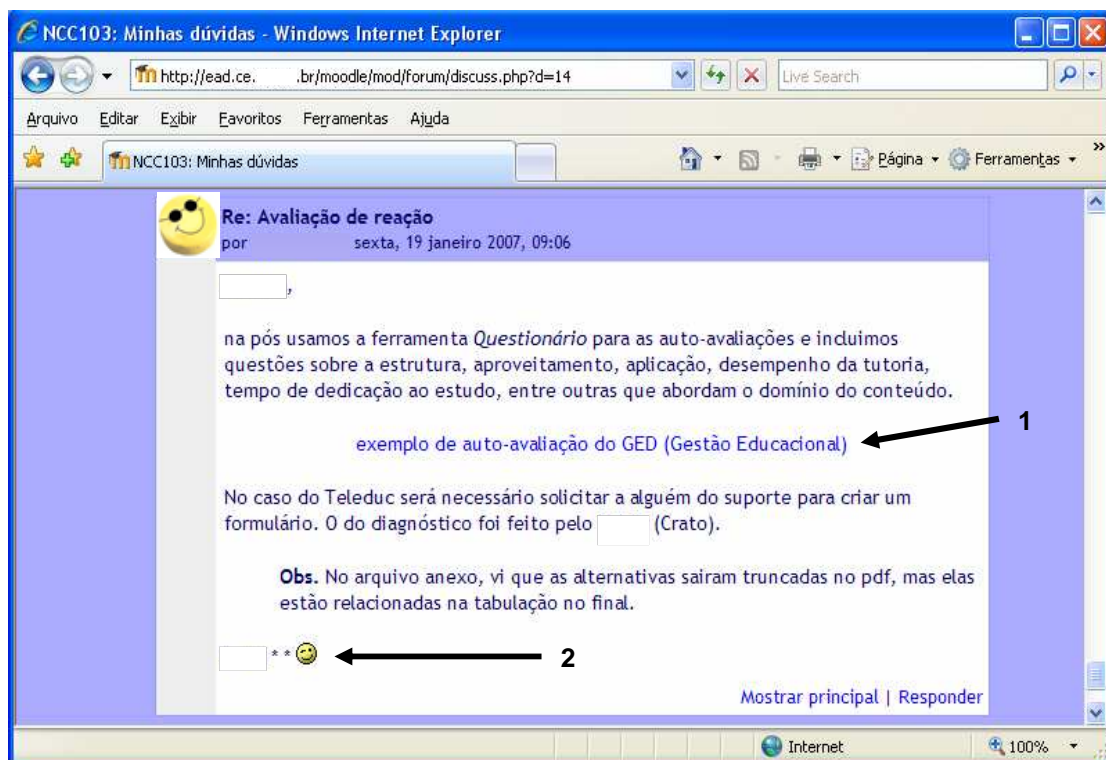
NCC103: Minhas dúvidas - Windows Internet Explorer

http://ead.ce. .br/moodle/mod/forum/discuss.php?d=14

Live Search

Arquivo Editar Exibir Favoritos Ferramentas Ajuda

NCC103: Minhas dúvidas

Página Ferramentas

Re: Avaliação de reação
por sexta, 19 janeiro 2007, 09:06

,

na pós usamos a ferramenta *Questionário* para as auto-avaliações e incluimos questões sobre a estrutura, aproveitamento, aplicação, desempenho da tutoria, tempo de dedicação ao estudo, entre outras que abordam o domínio do conteúdo.

exemplo de auto-avaliação do GED (Gestão Educacional)

1

No caso do Teleduc será necessário solicitar a alguém do suporte para criar um formulário. O do diagnóstico foi feito pelo (Crato).

**Obs.** No arquivo anexo, vi que as alternativas sairam truncadas no pdf, mas elas estão relacionadas na tabulação no final.

**

2

Mostrar principal | Responder

Internet

100%